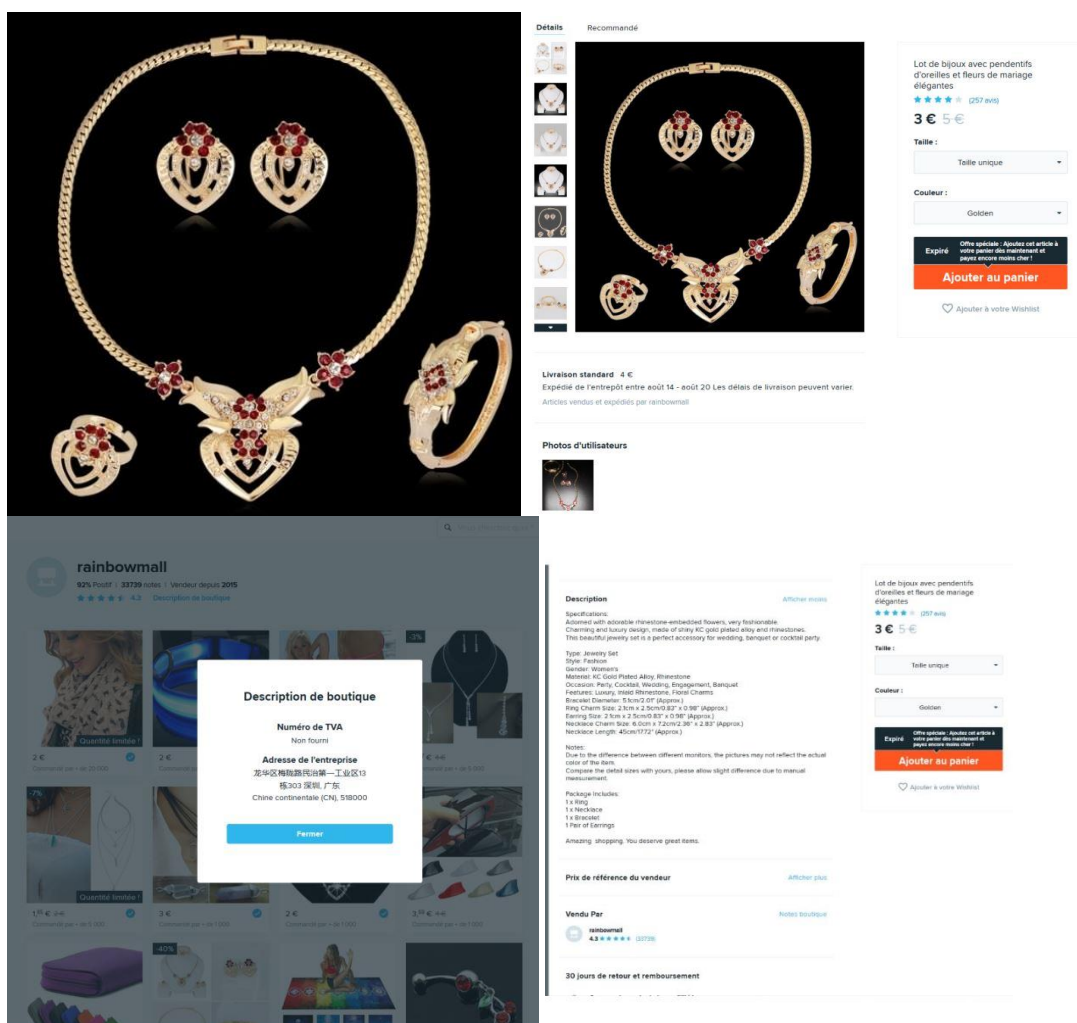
Détails Recommandé

Lot de bijoux avec pendentifs d'oreilles et fleurs de mariage élégantes
(257 avis)
3 € 5 €
Taille :
Taille unique
Couleur :
Golden
Expiré Offre spéciale : Ajoutez cet article à votre panier dès maintenant et payez encore moins cher !
Ajouter au panier
Ajouter à votre Wishlist

Livraison standard 4 €
Expédié de l'entrepôt entre août 14 - août 20 Les délais de livraison peuvent varier.
Articles vendus et expédiés par rainbowmall

Photos d'utilisateurs

rainbowmall
92% Positif | 33739 notes | Vendeur depuis 2015
4.3 Description de boutique

-3%
Quantité limitée !
2 €
Commandé par + de 20 000
-7%
Quantité limitée !
1,10 € 2 €
3 €
2 €
3,10 €
-40%

Description de boutique
Numéro de TVA
Non fourni
Adresse de l'entreprise
龙华区梅陇路民治第一工业区13栋303 深圳, 广东
Chine continentale (CN), 518000
Fermer

Description
Afficher moins
Specifications:
Adorned with adorable rhinestone-embedded flowers, very fashionable.
Charming and luxury design, made of shiny KC gold plated alloy and rhinestones.
This beautiful jewelry set is a perfect accessory for wedding, banquet or cocktail party.

Type: Jewelry Set
Style: Fashion
Gender: Women's
Material: KC Gold Plated Alloy, Rhinestone
Occasion: Party, Cocktail, Wedding, Engagement, Banquet
Features: Luxury, Inlaid Rhinestone, Floral Charms
Bracelet Diameter: 5.1cm/2.01" (Approx.)
Ring Charm Size: 2.1cm x 2.5cm/0.83" x 0.98" (Approx.)
Earring Size: 2.1cm x 2.5cm/0.83" x 0.98" (Approx.)
Necklace Charm Size: 6.0cm x 7.2cm/2.36" x 2.83" (Approx.)
Necklace Length: 45cm/17.72" (Approx.)

Notes:
Due to the difference between different monitors, the pictures may not reflect the actual color of the item.
Compare the detail sizes with yours, please allow slight difference due to manual measurement.

Package Includes:
1 x Ring
1 x Necklace
1 x Bracelet
1 Pair of Earrings

Amazing shopping, You deserve great items.

Prix de référence du vendeur
Afficher plus

Vendu Par
Notes boutique
rainbowmall
4.3 (33739)

30 jours de retour et remboursement

Lot de bijoux avec pendentifs d'oreilles et fleurs de mariage élégantes
(257 avis)
3 € 5 €
Taille :
Taille unique
Couleur :
Golden
Expiré Offre spéciale : Ajoutez cet article à votre panier dès maintenant et payez encore moins cher !
Ajouter au panier
Ajouter à votre Wishlist